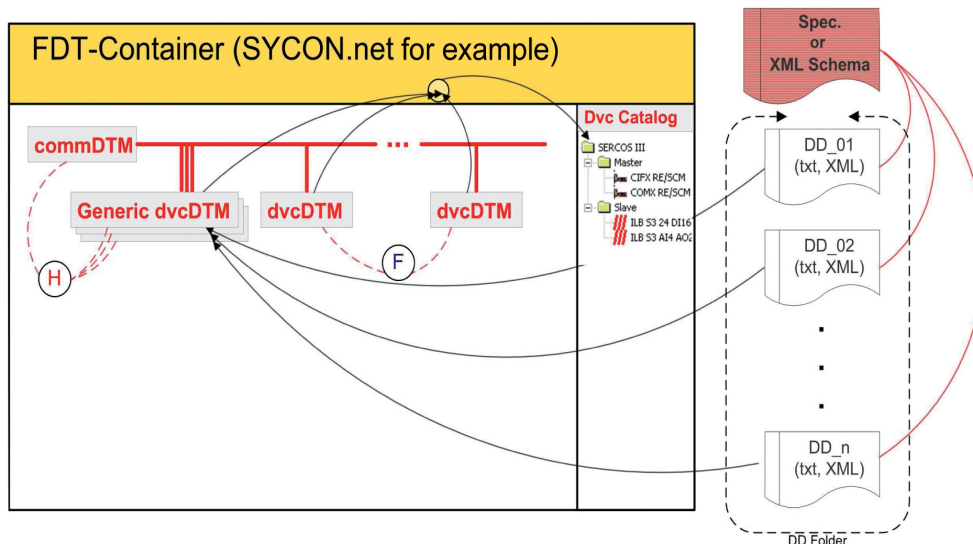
FDT-Container (SYCON.net for example)

Spec. or XML Schema

Dvc Catalog

SERCOS III
Master
CIFX RE/SCM
COMX RE/SCM
Slave
ILB S3 24 DI16
ILB S3 AI4 AO2

commDTM

Generic dvcDTM

dvcDTM

dvcDTM

...

H

F

DD_01 (txt, XML)

DD_02 (txt, XML)

.

.

.

DD_n (txt, XML)

DD Folder